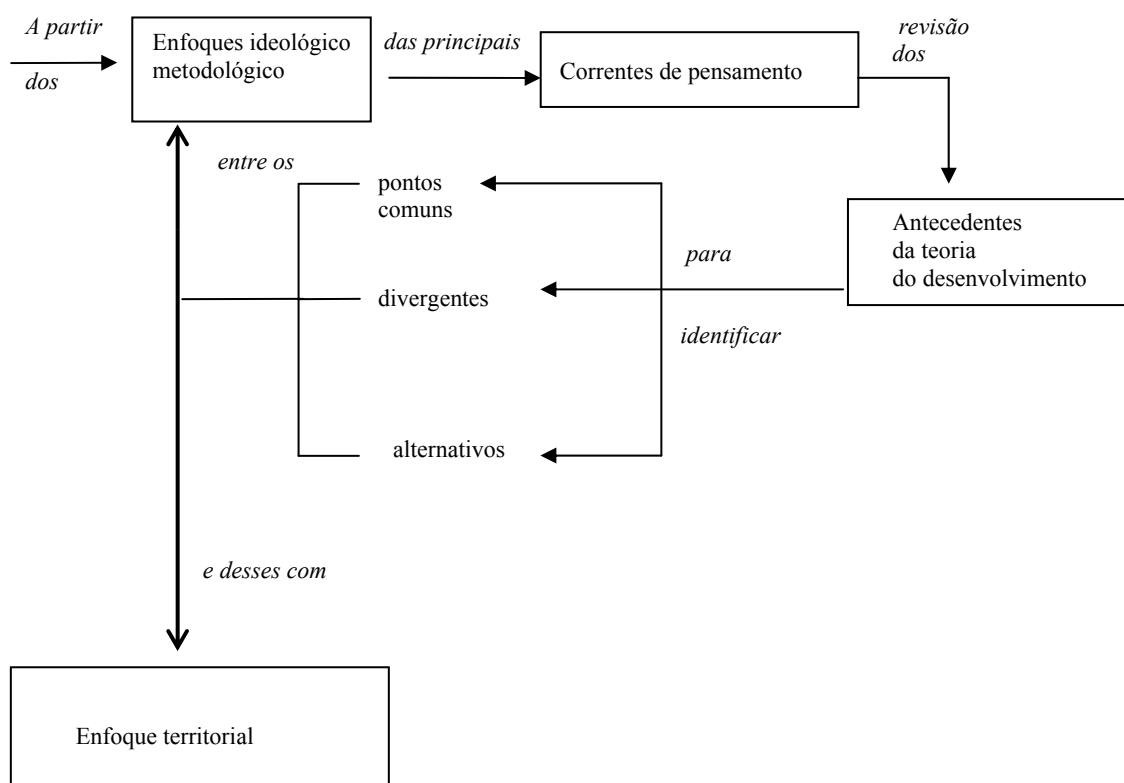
A partir dos

Enfoques ideológico metodológico

das principais

Correntes de pensamento

revisão dos

Antecedentes da teoria do desenvolvimento

para

identificar

entre os

pontos comuns

divergentes

alternativos

e desses com

Enfoque territorial